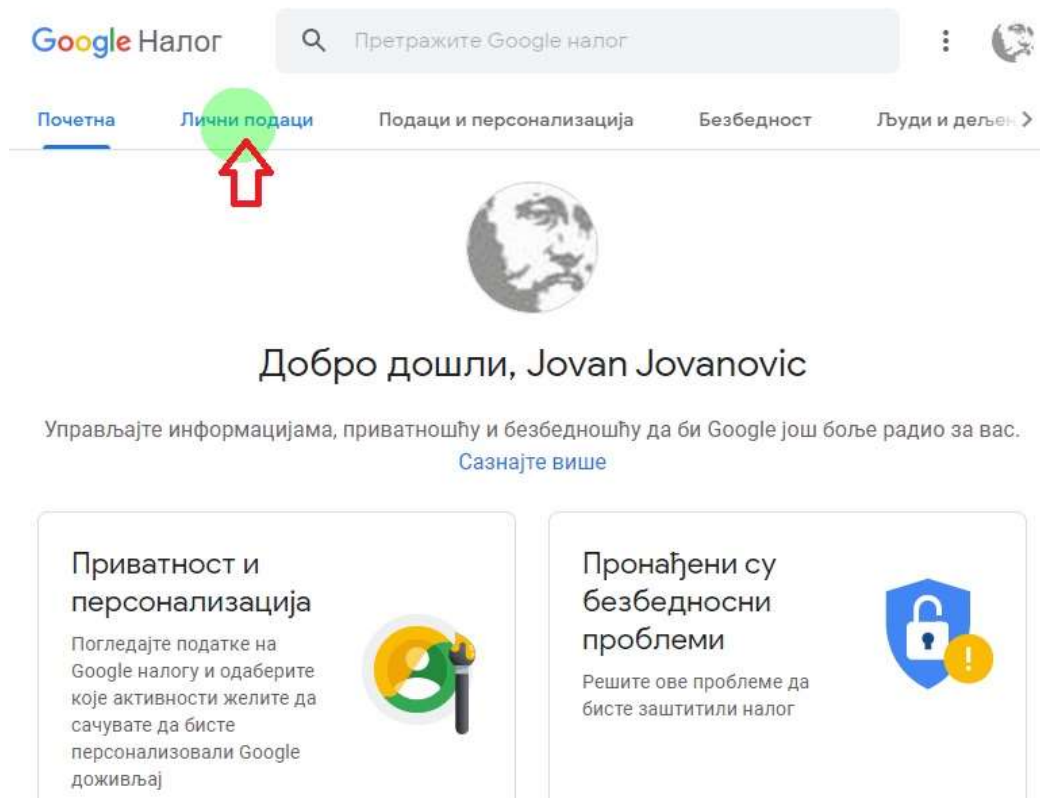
Google Налог

Претражите Google налог

Почетна Лични подаци Подаци и персонализација Безбедност Људи и дељен

Добро дошли, Jovan Jovanovic

Управљајте информацијама, приватношћу и безбедношћу да би Google још боље радио за вас.
Сазнајте више

Приватност и персонализација

Погледајте податке на Google налогу и одаберите које активности желите да сачувате да бисте персонализовали Google доживљај

Пронађени су безбедносни проблеми

Решите ове проблеме да бисте заштитили налог